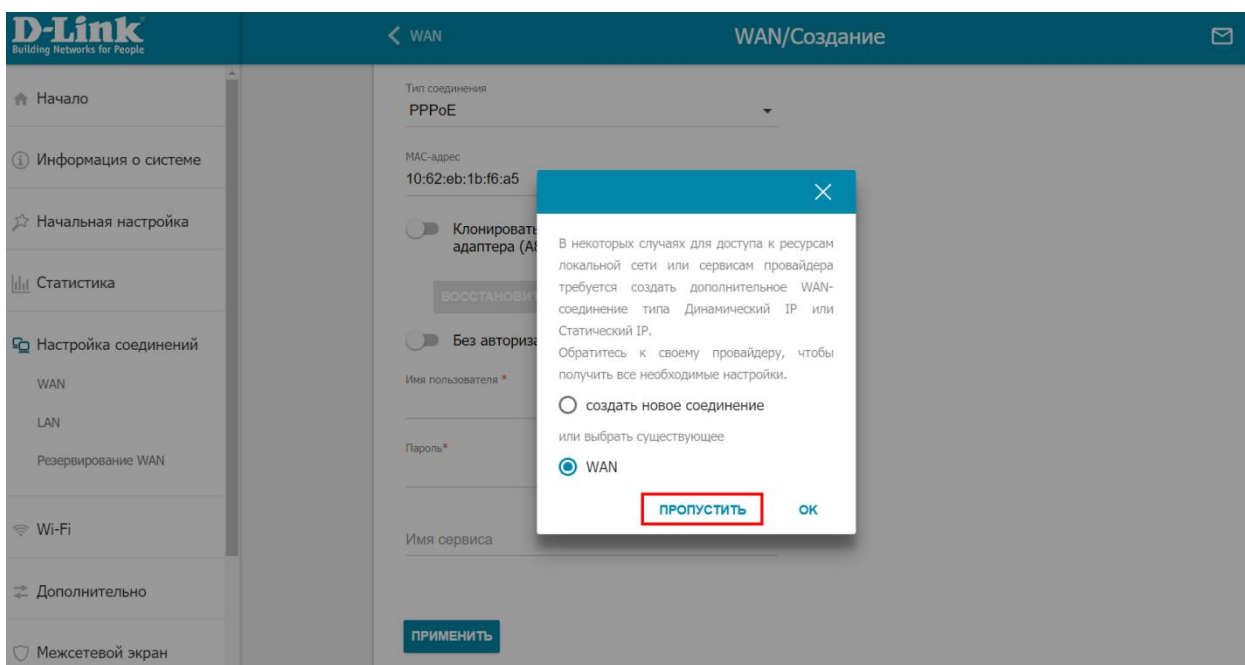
D-Link
Building Networks for People

WAN

WAN/Создание

Начало

Информация о системе

Начальная настройка

Статистика

Настройка соединений

WAN

LAN

Резервирование WAN

Wi-Fi

Дополнительно

Межсетевой экран

Тип соединения
PPPoE

MAC-адрес
10:62:eb:1b:f6:a5

Клонировать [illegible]
адаптера (A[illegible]

ВОССТАНОВИ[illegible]

Без авториза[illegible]

Имя пользователя *

Пароль*

Имя сервиса

ПРИМЕНИТЬ

В некоторых случаях для доступа к ресурсам локальной сети или сервисам провайдера требуется создать дополнительное WAN-соединение типа Динамический IP или Статический IP.
Обратитесь к своему провайдеру, чтобы получить все необходимые настройки.

создать новое соединение

или выбрать существующее

WAN

ПРОПУСТИТЬ

OK